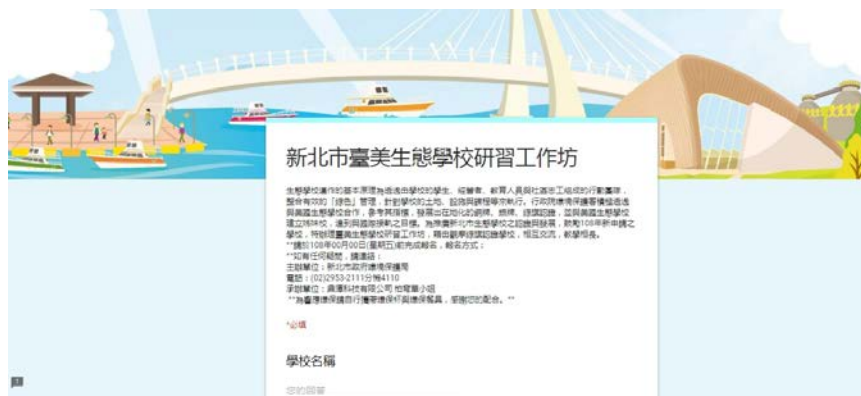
新北市臺美生態學校研習工作坊

生態學校運作的基本原理為透過學校的學生、經營者、教育人員與社區志工組成的行動團隊，整合有效的「綠色」管理，針對學校的土地、設施與課程等效執行。行政院環境保護署積極透過與美國生態學校合作，參考其指標，發展出在地化的網頁、規模、綠旗認證，並與美國生態學校建立夥伴，達到與國際接軌之目標。為推廣新北市生態學校之認證與發展，對於108年新申請之學校，特辦理臺美生態學校研習工作坊，藉由觀摩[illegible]學校，相互交流，教學相長。
**請於108年00月00日(星期五)前完成報名，報名方式：
**如有任何疑問，請連絡：
主辦單位：新北市政府環境保護局
電話：(02)2953-2111分機4110
承辦單位：鼎澤科技有限公司 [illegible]小姐
**為響應環保請自行攜帶環保杯與環保餐具，感謝您的配合。**

*必填

學校名稱

您的回答